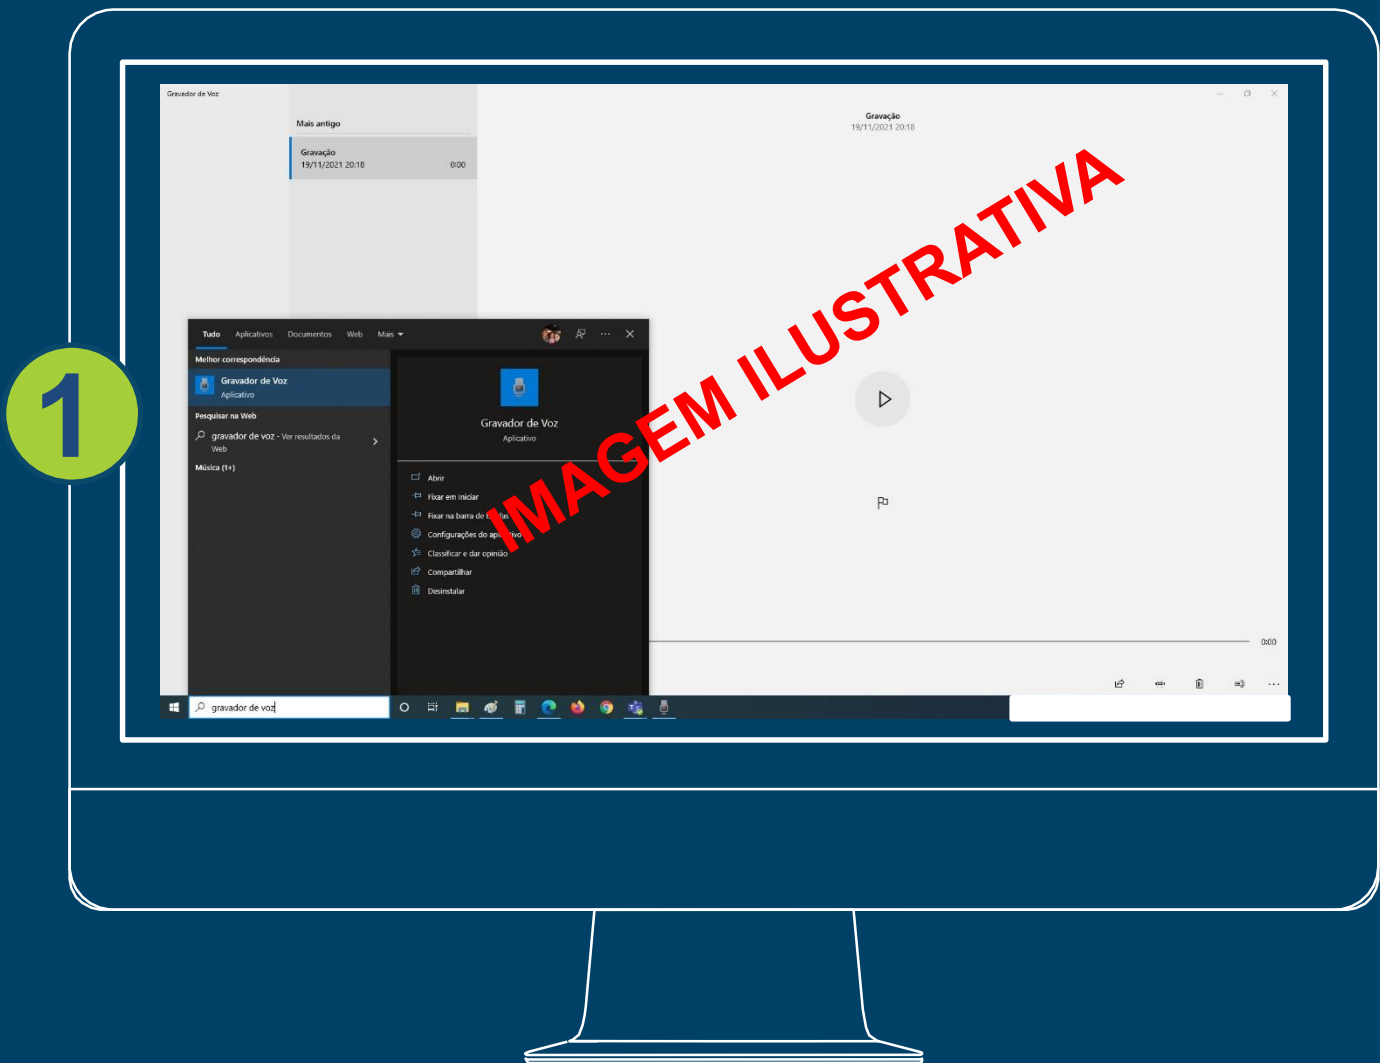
1

Gravador de Voz

Mais antigo

Gravação
19/11/2021 20:18 0:00

Gravação
19/11/2021 20:18

Tudo Aplicativos Documentos Web Mais

Melhor correspondência

Gravador de Voz
Aplicativo

Pesquisar na Web

gravador de voz - Ver resultados da Web

Música (1+)

Gravador de Voz
Aplicativo

Abrir
Fixar em Iniciar
Fixar na barra de t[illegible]fas
Configurações do ap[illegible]tivo
Classificar e dar opinião
Compartilhar
Desinstalar

IMAGEM ILUSTRATIVA

0:00

gravador de voz